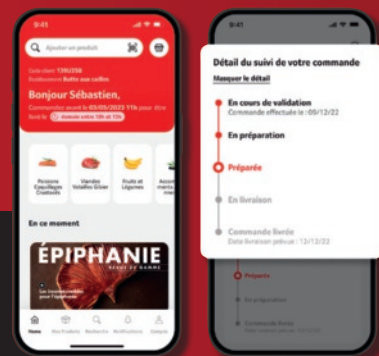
9:41

Ajouter un produit

Bonjour Sébastien,

Poissons Coquillages Crustacés

Viandes Volailles Gibier

Fruits et Légumes

En ce moment

ÉPIPHANIE

Accueil

9:41

Détail du suivi de votre commande

Masquer le détail

En cours de validation
Commande effectuée le : 05/12/22

En préparation

Préparée

En livraison

Commande livrée
Date livraison prévue : 13/12/22

Préparée

En préparation

Commande livrée